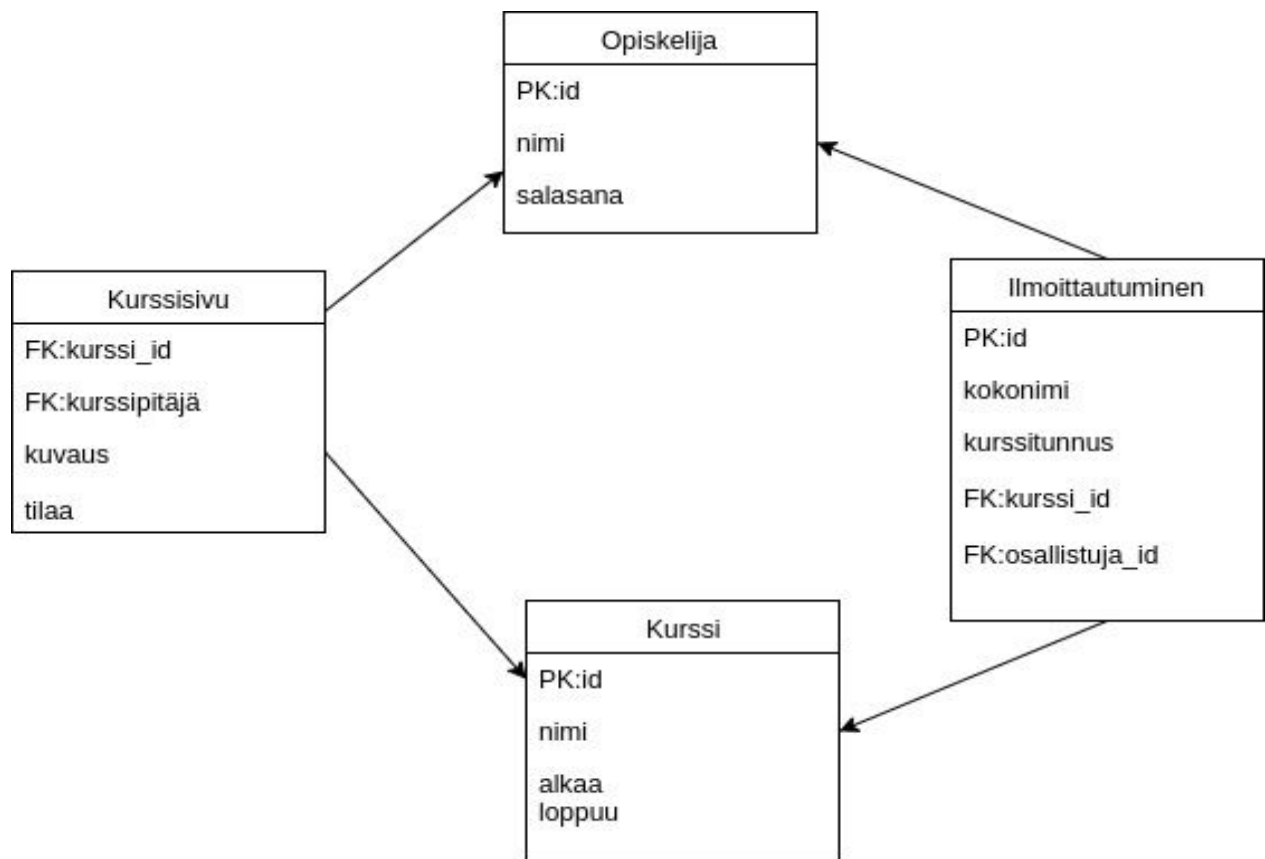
Opiskelija

PK:id

nimi

salasana

Kurssisivu

FK:kurssi_id

FK:kurssipitäjä

kuvaus

tilaa

Ilmoittautuminen

PK:id

kokonimi

kurssitunnus

FK:kurssi_id

FK:osallistuja_id

Kurssi

PK:id

nimi

alkaa
loppuu